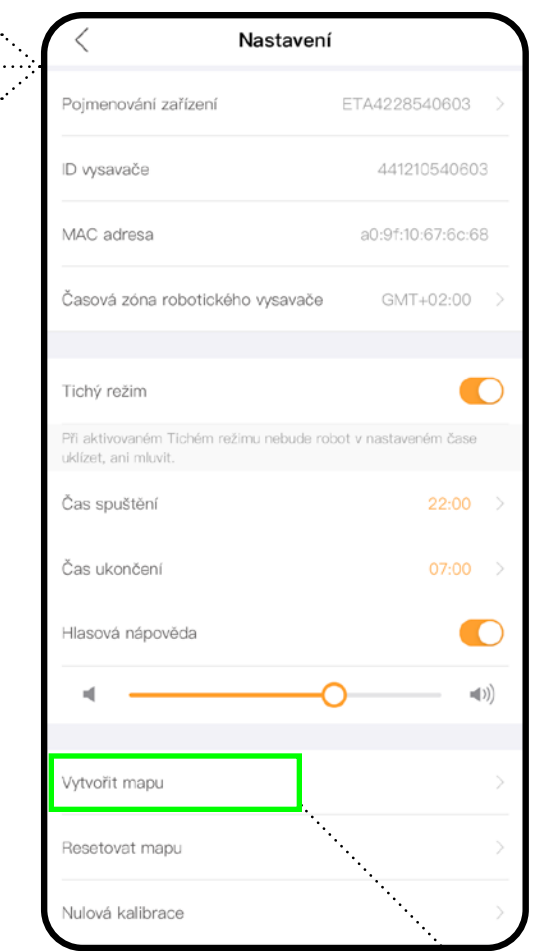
Nastavení

Pojmenování zařízení ETA4228540603

ID vysavače 441210540603

MAC adresa a0:9f:10:67:6c:68

Časová zóna robotického vysavače GMT+02:00

Tichý režim

Při aktivovaném Tichém režimu nebude robot v nastaveném čase uklízet, ani mluvit.

Čas spuštění 22:00

Čas ukončení 07:00

Hlasová nápověda

Vytvořit mapu

Resetovat mapu

Nulová kalibrace